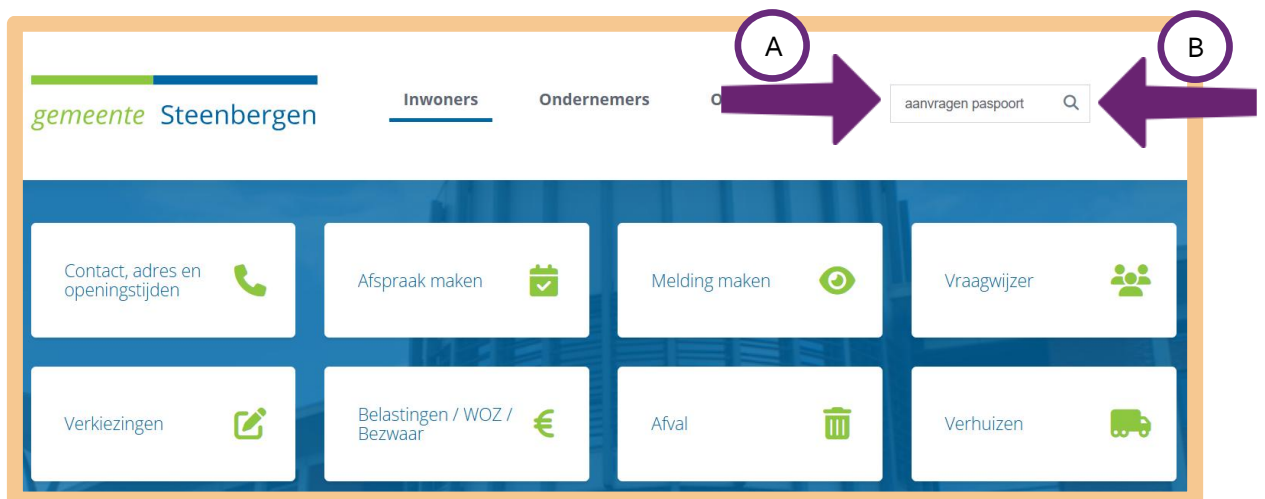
A

B

gemeente Steenbergen

Inwoners

Ondernemers

O

aanvragen paspoort

Contact, adres en openingstijden

Afspraak maken

Melding maken

Vraagwijzer

Verkiezingen

Belastingen / WOZ / Bezwaar

Afval

Verhuizen